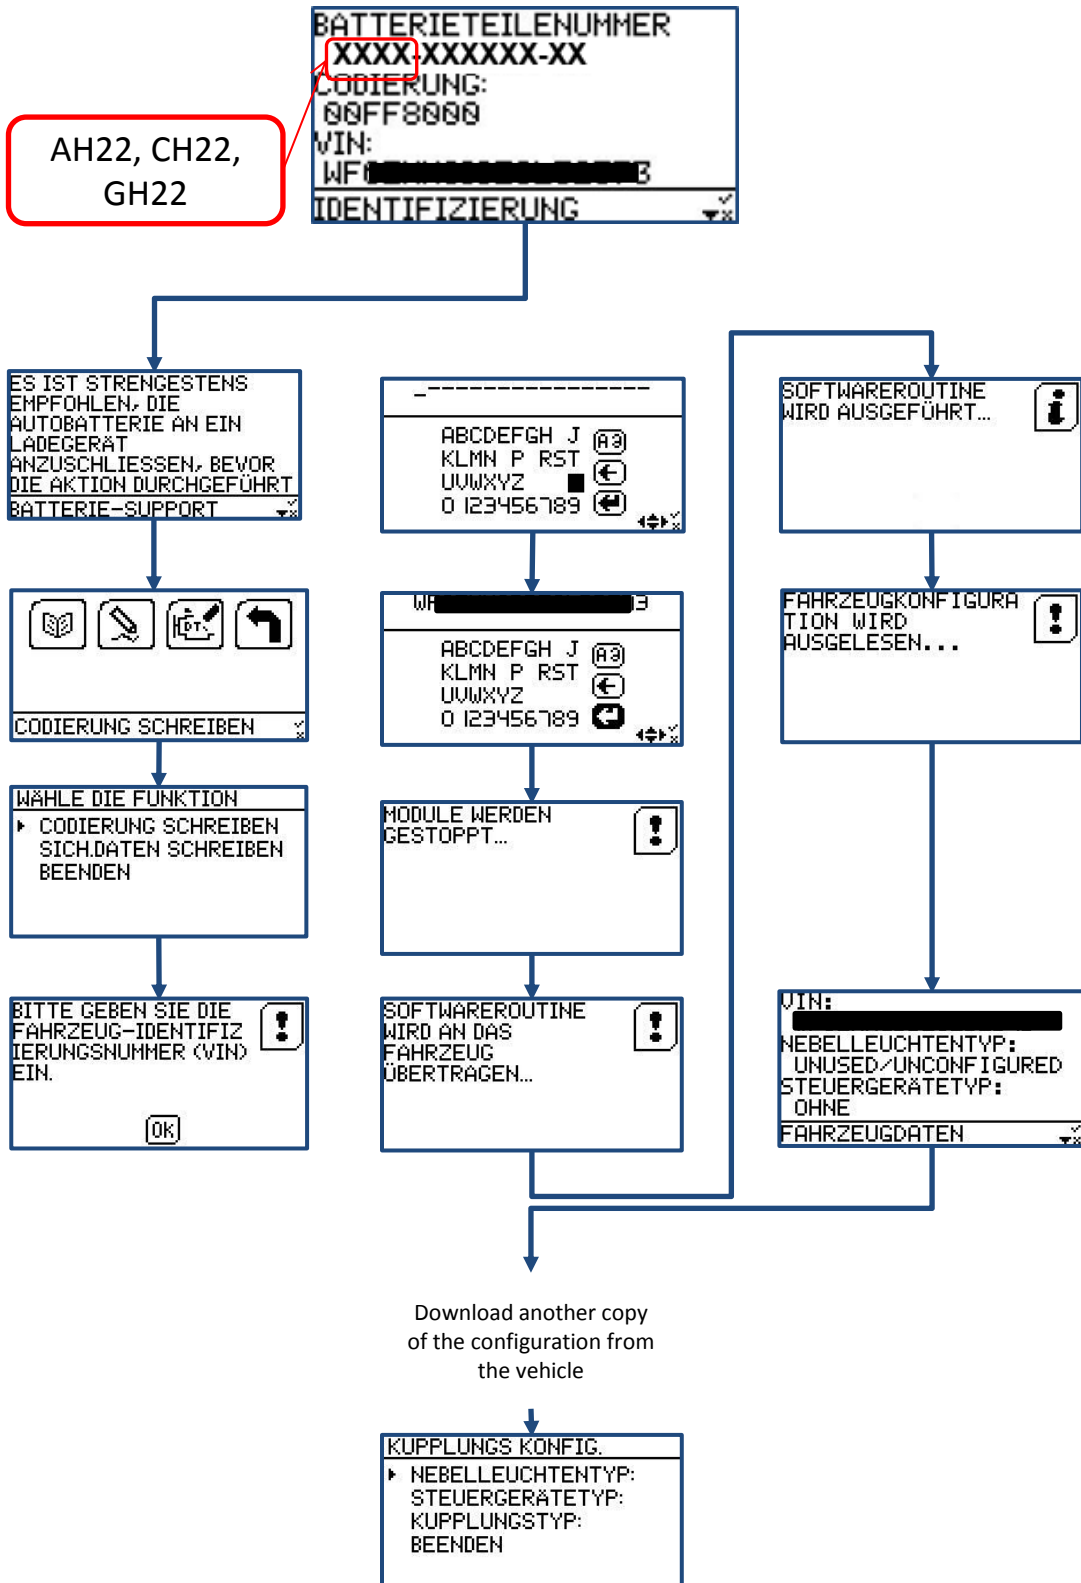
BATTERIETEILENUMMER
XXXX-XXXXXX-XX
CODIERUNG:
00FF8000
VIN:
WF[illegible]3
IDENTIFIZIERUNG

AH22, CH22, GH22

ES IST STRENGESTENS EMPFOHLEN, DIE AUTOBATTERIE AN EIN LADEGERÄT ANZUSCHLIESSEN, BEVOR DIE AKTION DURCHGEFÜHRT
BATTERIE-SUPPORT

CODIERUNG SCHREIBEN

WÄHLE DIE FUNKTION
CODIERUNG SCHREIBEN
SICH.DATEN SCHREIBEN
BEENDEN

BITTE GEBEN SIE DIE FAHRZEUG-IDENTIFIZIERUNGSNUMMER (VIN) EIN.
OK

_----------------
ABCDEFGH J
KLMN P RST
UVWXYZ
0 123456789

WF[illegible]3
ABCDEFGH J
KLMN P RST
UVWXYZ
0 123456789

MODULE WERDEN GESTOPPT...

SOFTWAREROUTINE WIRD AN DAS FAHRZEUG ÜBERTRAGEN...

SOFTWAREROUTINE WIRD AUSGEFÜHRT...

FAHRZEUGKONFIGURATION WIRD AUSGELESEN...

VIN:
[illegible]
NEBELLEUCHTENTYP:
UNUSED/UNCONFIGURED
STEUERGERÄTETYP:
OHNE
FAHRZEUGDATEN

Download another copy of the configuration from the vehicle

KUPPLUNGS KONFIG.
NEBELLEUCHTENTYP:
STEUERGERÄTETYP:
KUPPLUNGSTYP:
BEENDEN